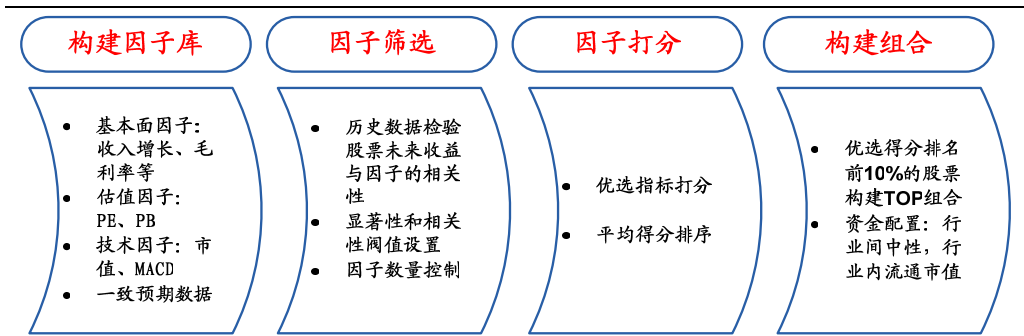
构建因子库

- 基本面因子：收入增长、毛利率等
- 估值因子：PE、PB
- 技术因子：市值、MACD
- 一致预期数据

因子筛选

- 历史数据检验股票未来收益与因子的相关性
- 显著性和相关性阀值设置
- 因子数量控制

因子打分

- 优选指标打分
- 平均得分排序

构建组合

- 优选得分排名前10%的股票构建TOP组合
- 资金配置：行业间中性，行业内流通市值